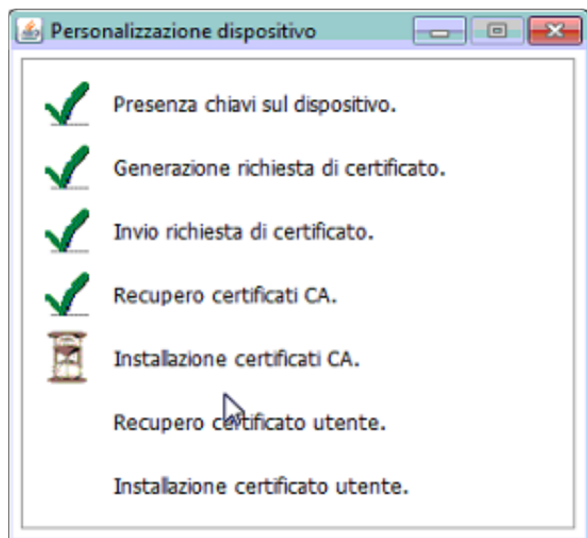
Personalizzazione dispositivo

Presenza chiavi sul dispositivo.

Generazione richiesta di certificato.

Invio richiesta di certificato.

Recupero certificati CA.

Installazione certificati CA.

Recupero certificato utente.

Installazione certificato utente.